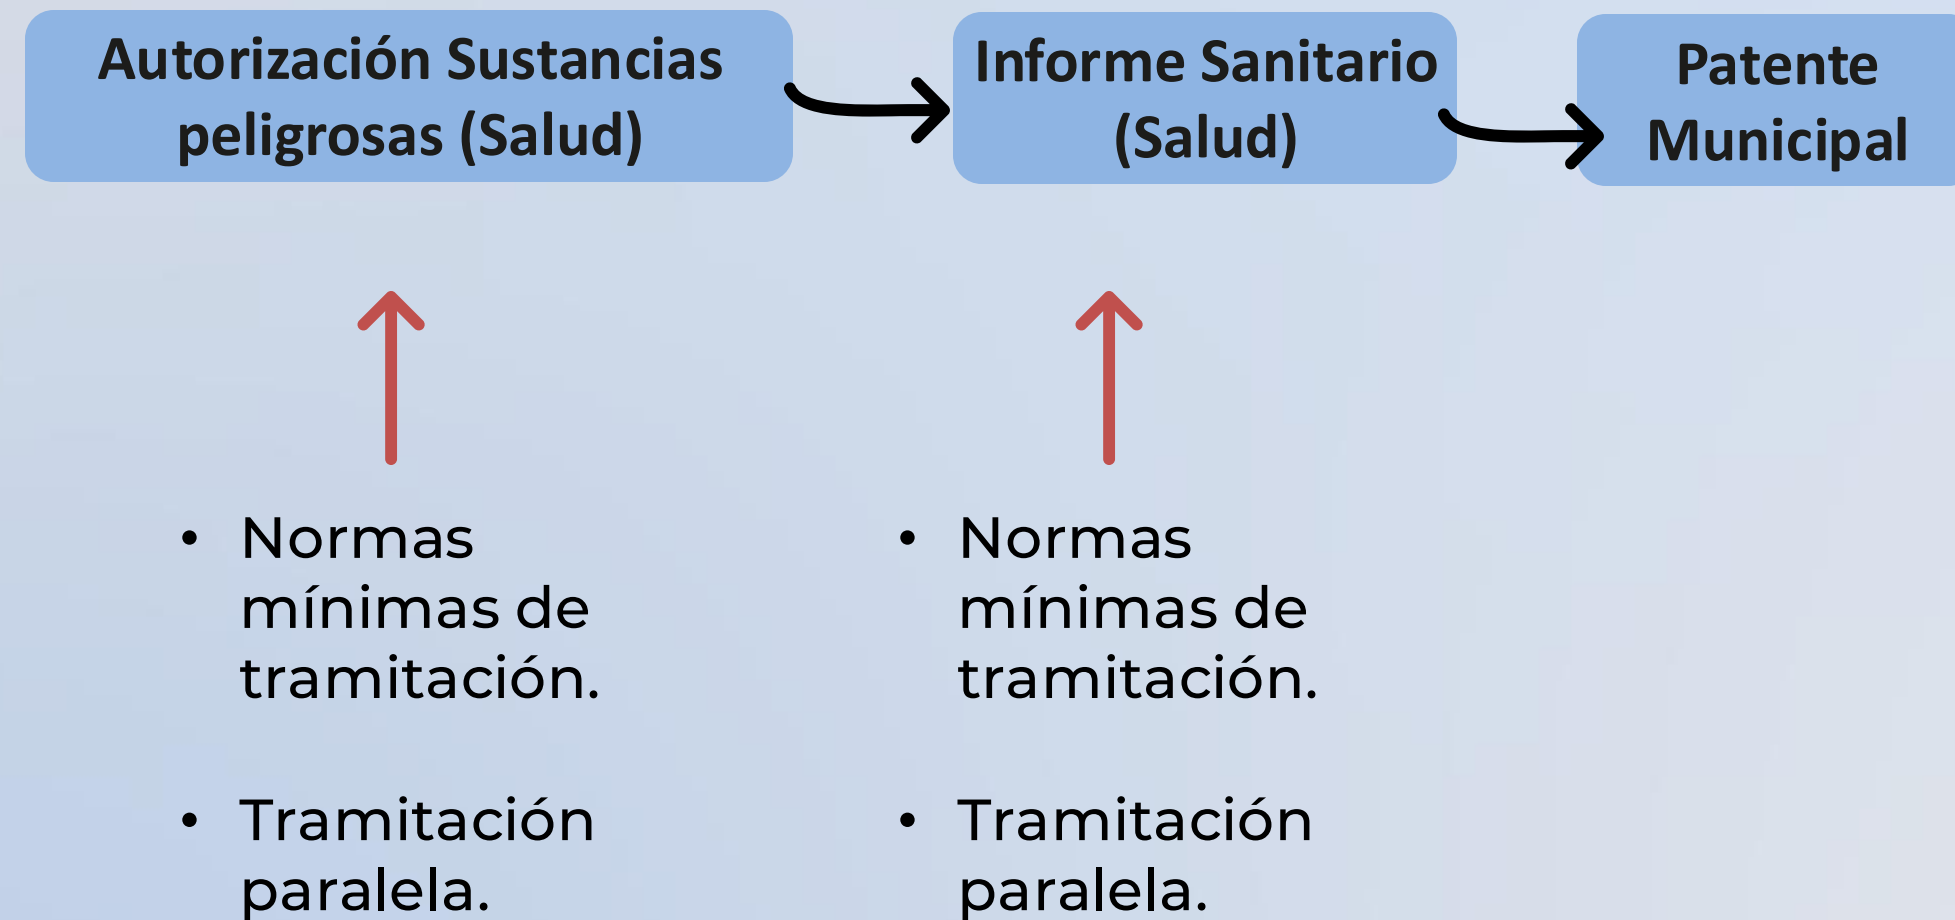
Autorización Sustancias peligrosas (Salud)

Informe Sanitario (Salud)

Patente Municipal

• Normas mínimas de tramitación.

• Tramitación paralela.

• Normas mínimas de tramitación.

• Tramitación paralela.